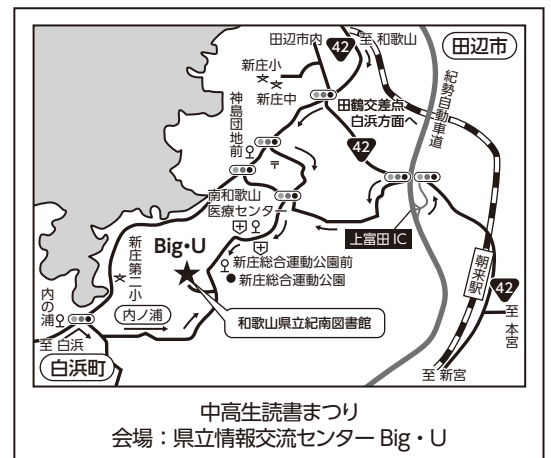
田辺市内
至 和歌山
42
田辺市
紀勢自動車道
新庄小
新庄中
神島団地前
田鶴交差点
白浜方面へ
42
南和歌山医療センター
上富田 IC
Big・U
新庄第二小
新庄総合運動公園前
新庄総合運動公園
朝来駅
42
内の浦
内ノ浦
和歌山県立紀南図書館
至 本宮
至 白浜
白浜町
至 新宮

中高生読書まつり
会場：県立情報交流センター Big・U